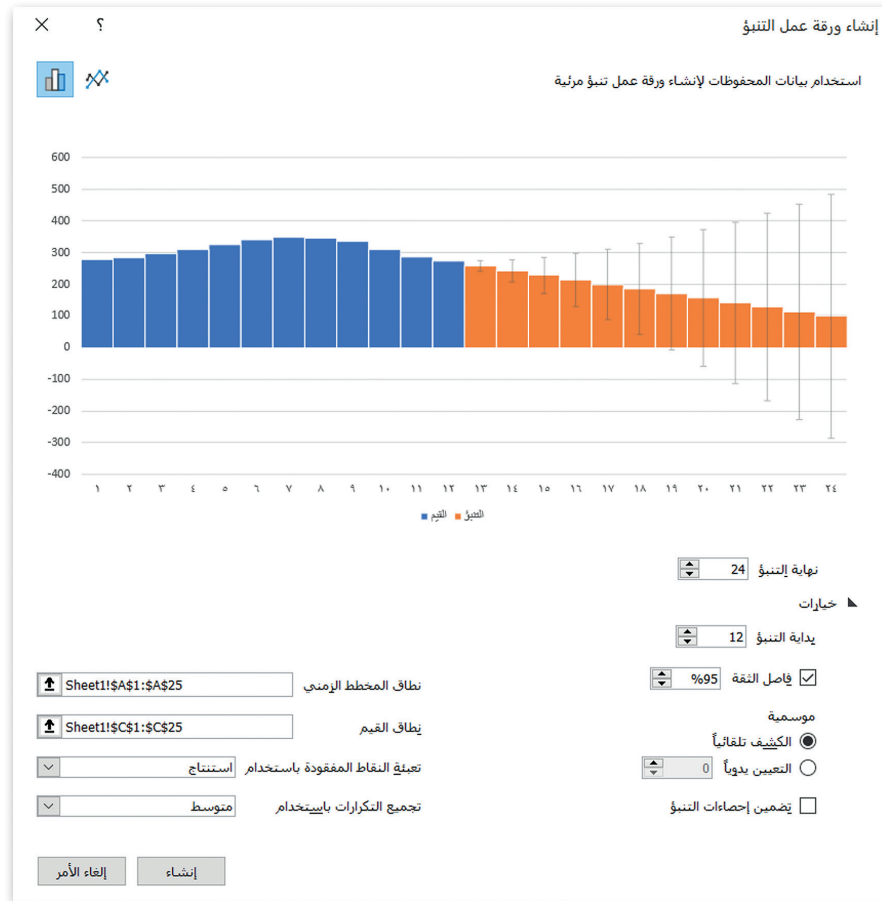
إنشاء ورقة عمل التنبؤ
؟
X

استخدام بيانات المحفوظات لإنشاء ورقة عمل تنبؤ مرئية

600
500
400
300
200
100
0
-100
-200
-300
-400

١ ٢ ٣ ٤ ٥ ٦ ٧ ٨ ٩ ١٠ ١١ ١٢ ١٣ ١٤ ١٥ ١٦ ١٧ ١٨ ١٩ ٢٠ ٢١ ٢٢ ٢٣ ٢٤

القيم التنبؤ

نهاية التنبؤ 24

خيارات

بداية التنبؤ 12

فاصل الثقة 95%

موسمية
الكشف تلقائياً
التعيين يدوياً 0

تضمين إحصاءات التنبؤ

نطاق المخطط الزمني Sheet1!$A$1:$A$25

نطاق القيم Sheet1!$C$1:$C$25

تعبئة النقاط المفقودة باستخدام استنتاج

تجميع التكرارات باستخدام متوسط

إنشاء
إلغاء الأمر